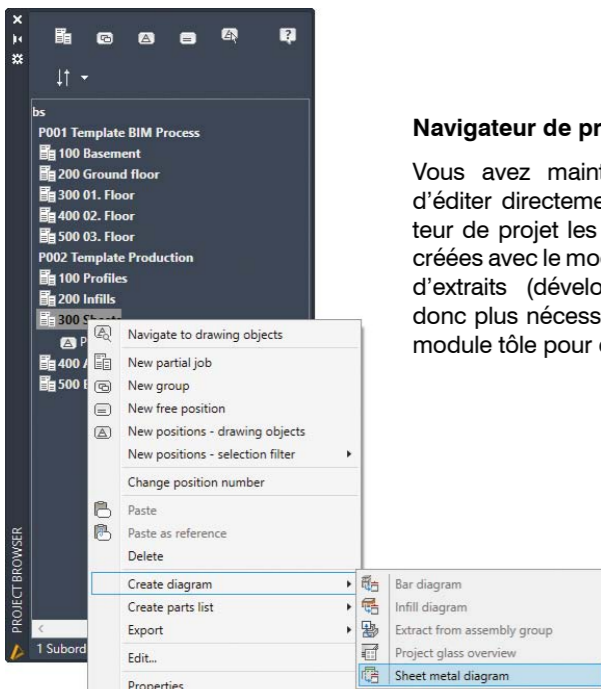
bs
P001 Template BIM Process
100 Basement
200 Ground floor
300 01. Floor
400 02. Floor
500 03. Floor
P002 Template Production
100 Profiles
200 Infills
300 Sh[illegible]
P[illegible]
400 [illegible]
500 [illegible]

Navigate to drawing objects
New partial job
New group
New free position
New positions - drawing objects
New positions - selection filter
Change position number
Paste
Paste as reference
Delete
Create diagram
Create parts list
Export
Edit...
Properties

Bar diagram
Infill diagram
Extract from assembly group
Project glass overview
Sheet metal diagram

PROJECT BROWSER
1 Subord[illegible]

Navigateur de pr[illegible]

Vous avez maint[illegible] d'éditer directeme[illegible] teur de projet les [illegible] créées avec le mo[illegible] d'extraits (dévelo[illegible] donc plus nécess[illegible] module tôle pour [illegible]